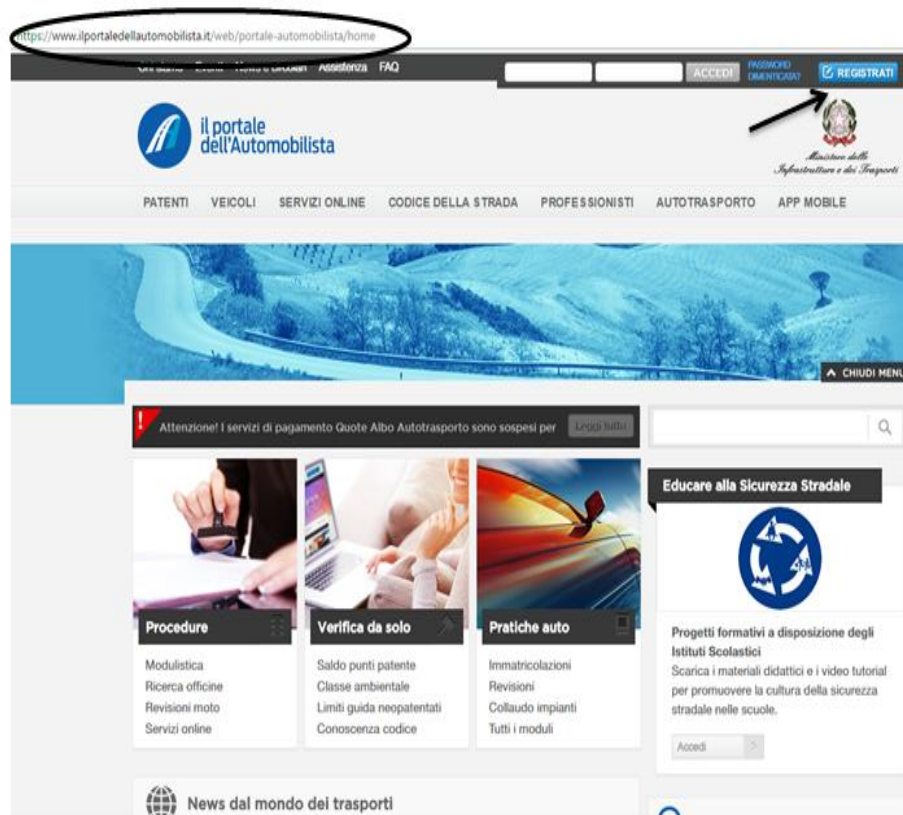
https://www.ilportaledellautomobilista.it/web/portale-automobilista/home

Chi siamo Eventi News e Circolari Assistenza FAQ

ACCEDI PASSWORD DIMENTICATA? REGISTRATI

il portale dell'Automobilista

Ministero delle Infrastrutture e dei Trasporti

PATENTI VEICOLI SERVIZI ONLINE CODICE DELLA STRADA PROFESSIONISTI AUTOTRASPORTO APP MOBILE

CHIUDI MENU

Attenzione! I servizi di pagamento Quote Albo Autotrasporto sono sospesi per Leggi tutto

Procedure
Modulistica
Ricerca officine
Revisioni moto
Servizi online

Verifica da solo
Saldo punti patente
Classe ambientale
Limiti guida neopatentati
Conoscenza codice

Pratiche auto
Immatricolazioni
Revisioni
Collaudo impianti
Tutti i moduli

Educare alla Sicurezza Stradale

Progetti formativi a disposizione degli Istituti Scolastici
Scarica i materiali didattici e i video tutorial per promuovere la cultura della sicurezza stradale nelle scuole.

Accedi

News dal mondo dei trasporti